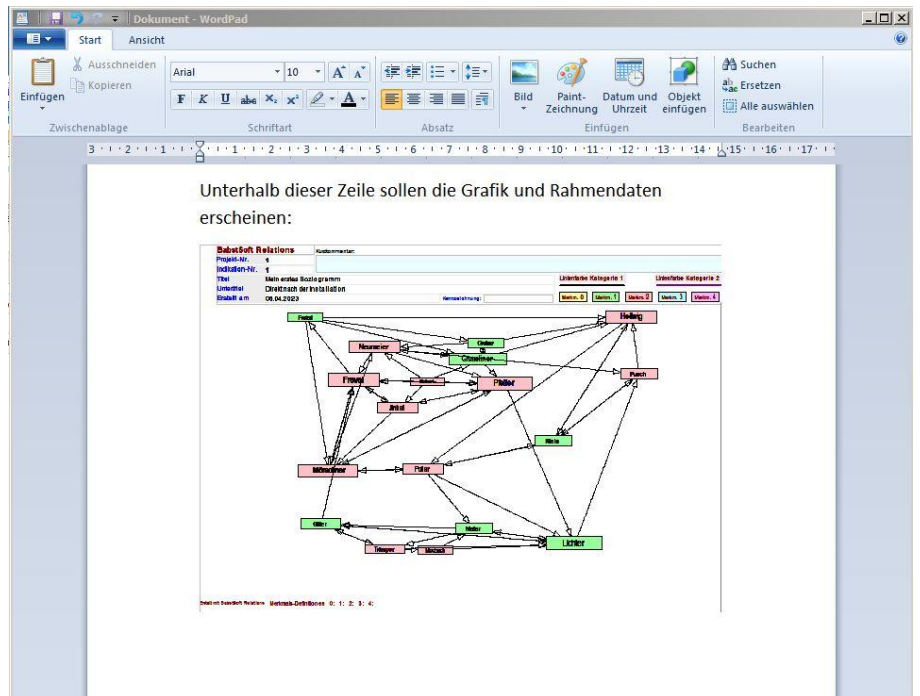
Dokument - WordPad

Start Ansicht

Einfügen
Ausschneiden
Kopieren
Zwischenablage

Arial 10
F K U abc $x_2$ $x^2$
Schriftart

Absatz

Bild
Paint-Zeichnung
Datum und Uhrzeit
Objekt einfügen
Einfügen

Suchen
Ersetzen
Alle auswählen
Bearbeiten

3 · 2 · 1 · 1 · 2 · 3 · 4 · 5 · 6 · 7 · 8 · 9 · 10 · 11 · 12 · 13 · 14 · 15 · 16 · 17

Unterhalb dieser Zeile sollen die Grafik und Rahmendaten erscheinen:

BabstSoft Relations
Kurzkommentar:
Projekt-Nr. 1
Indikation-Nr. 1
Titel Mein erstes Soziogramm
Untertitel Direkt nach der Installation
Erstellt am 06.04.2023
Kennzeichnung:
Linienfarbe Kategorie 1
Linienfarbe Kategorie 2
Merkm. 0 Merkm. 1 Merkm. 2 Merkm. 3 Merkm. 4

Freitel
Heiling
Neumeier
Ostner
Gmeiner
Frevel
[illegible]
Pfeiffer
Pusch
Jirkal
Mais
Mömadiner
Paier
Giller
Maier
Trauger
Miebach
Lichter

Erstellt mit BabstSoft Relations Merkmals-Definitionen 0: 1: 2: 3: 4: